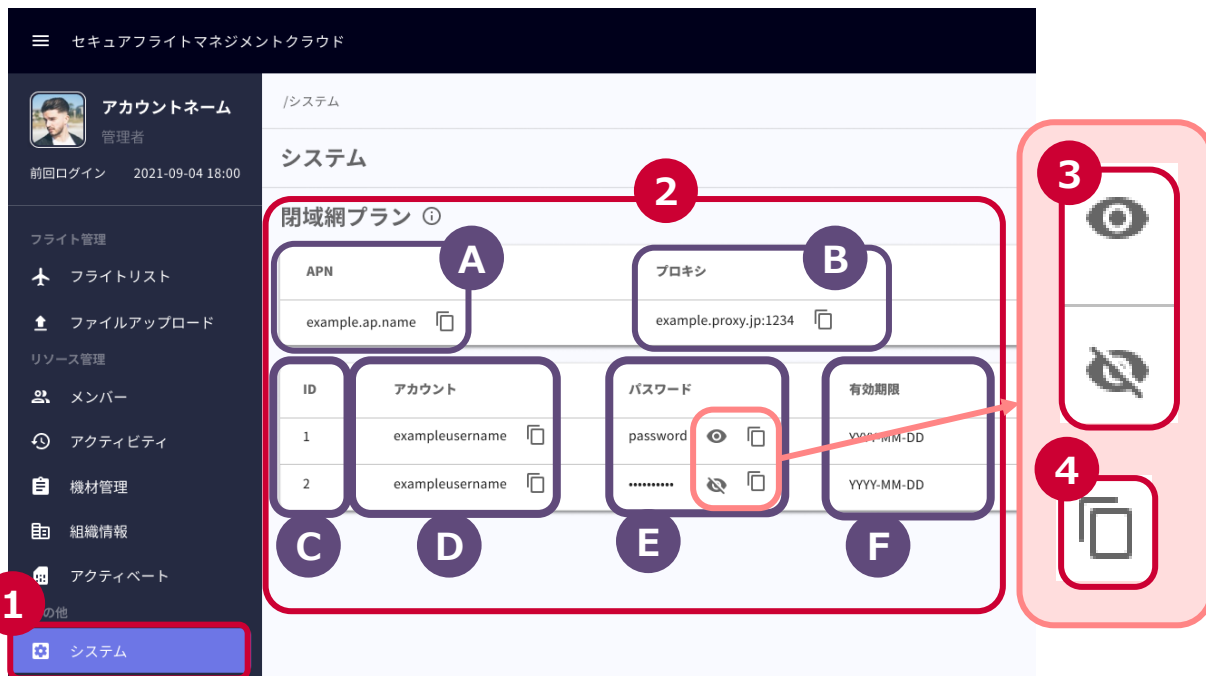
セキュアフライトマネジメントクラウド

アカウントネーム
管理者
前回ログイン 2021-09-04 18:00

フライト管理
フライトリスト
ファイルアップロード
リソース管理
メンバー
アクティビティ
機材管理
組織情報
アクティベート
の他
システム

/システム

システム

閉域網プラン

| APN | プロキシ |
|---|---|
| example.ap.name | example.proxy.jp:1234 |

| ID | アカウント | パスワード | 有効期限 |
|---|---|---|---|
| 1 | exampleusername | password | YYYY-MM-DD |
| 2 | exampleusername | •••••••••• | YYYY-MM-DD |

1
2
3
4
A
B
C
D
E
F